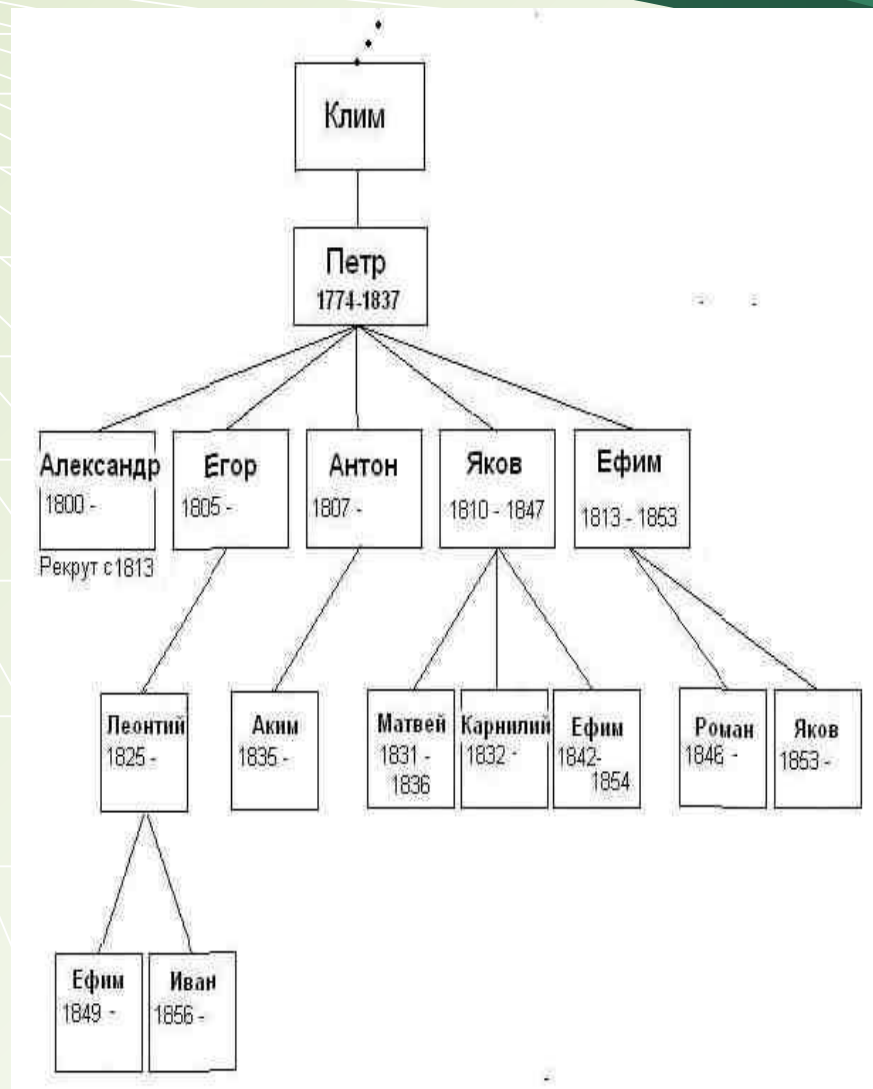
Клим

Петр
1774-1837

Александр
1800 -
Рекрут с1813

Егор
1805 -

Антон
1807 -

Яков
1810 - 1847

Ефим
1813 - 1853

Леонтий
1825 -

Аким
1835 -

Матвей
1831 - 1836

Карнилий
1832 -

Ефим
1842- 1854

Роман
1846 -

Яков
1853 -

Ефим
1849 -

Иван
1856 -